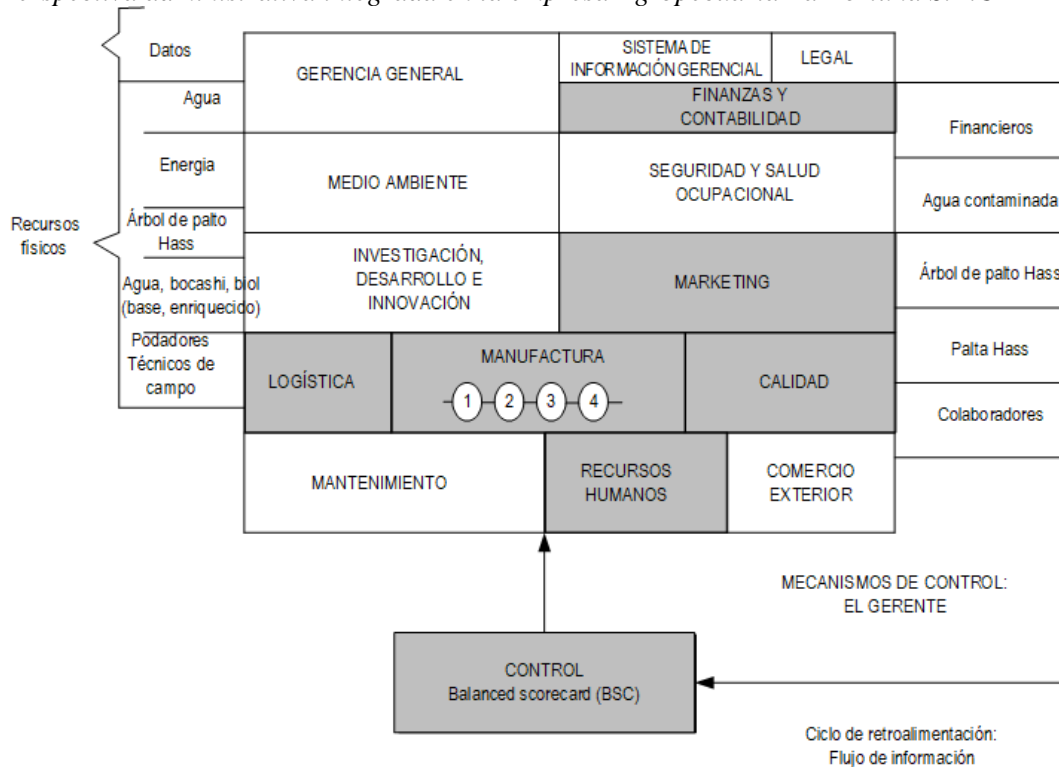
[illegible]

Datos
Agua
Energia
Árbol de palto Hass
Agua, bocashi, biol (base, enriquecido)
Podadores Técnicos de campo

Recursos físicos

GERENCIA GENERAL

SISTEMA DE INFORMACIÓN GERENCIAL

LEGAL

FINANZAS Y CONTABILIDAD

MEDIO AMBIENTE

SEGURIDAD Y SALUD OCUPACIONAL

INVESTIGACIÓN, DESARROLLO E INNOVACIÓN

MARKETING

LOGÍSTICA

MANUFACTURA

1 2 3 4

CALIDAD

MANTENIMIENTO

RECURSOS HUMANOS

COMERCIO EXTERIOR

Financieros
Agua contaminada
Árbol de palto Hass
Palta Hass
Colaboradores

MECANISMOS DE CONTROL: EL GERENTE

CONTROL
Balanced scorecard (BSC)

Ciclo de retroalimentación: Flujo de información